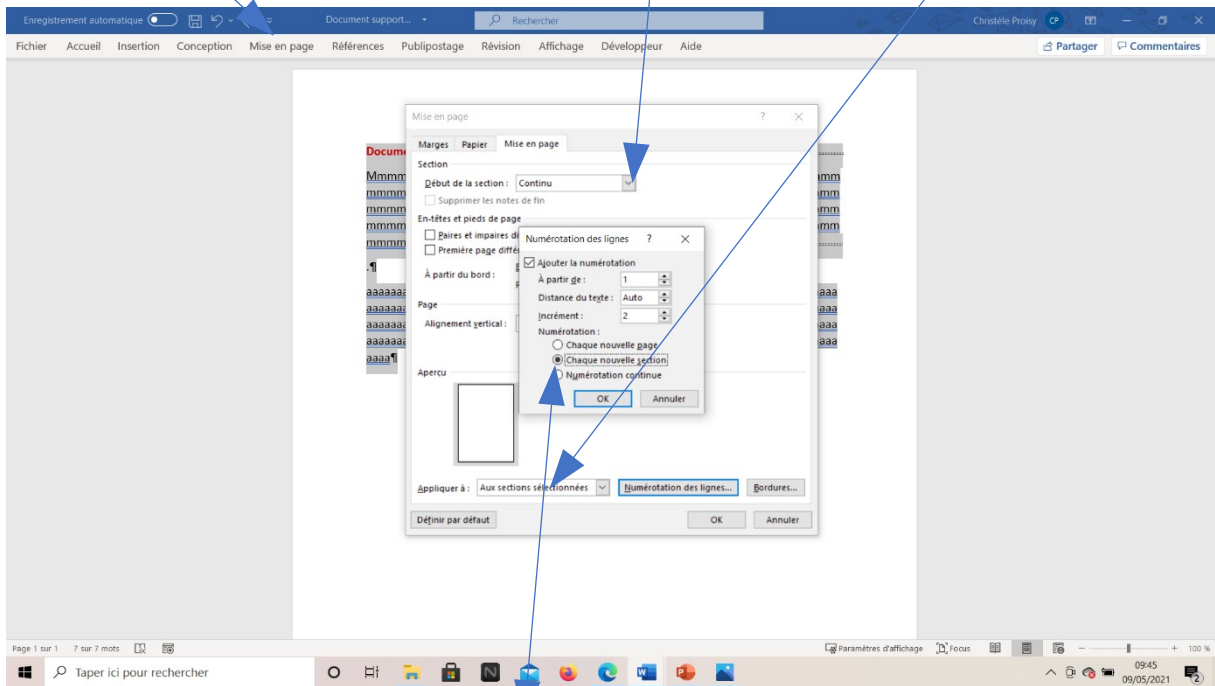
Enregistrement automatique

Document support...

Rechercher

Christèle Proisy CP

Fichier Accueil Insertion Conception Mise en page Références Publipostage Révision Affichage Développeur Aide

Partager Commentaires

Docum

Mmmm
mmmm
mmmm
mmmm
mmmm

¶

aaaaa
aaaaa
aaaaa
aaaaa
aaaa¶

Mise en page ? ×

Marges Papier Mise en page

Section

Début de la section : Continu

Supprimer les notes de fin

En-têtes et pieds de page

Paires et impaires di

Première page diffé

À partir du bord :

Page

Alignement vertical :

Aperçu

Appliquer à : Aux sections sélectionnées

Numérotation des lignes... Bordures...

Définir par défaut OK Annuler

Numérotation des lignes ? ×

Ajouter la numérotation

À partir de : 1

Distance du texte : Auto

Incrément : 2

Numérotation :

Chaque nouvelle page

Chaque nouvelle section

Numérotation continue

OK Annuler

Page 1 sur 1 7 sur 7 mots

Paramètres d'affichage Focus

100 %

Taper ici pour rechercher

09:45
09/05/2021